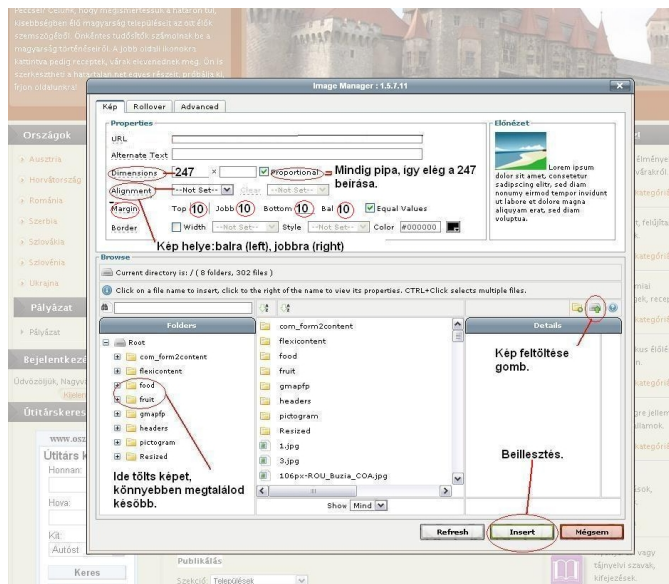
Image Manager : 1.5.7.11

Kép | Rollover | Advanced

Properties

URL

Alternate Text

Dimensions 247 × Proportional

Mindig pipa, így elég a 247 beírása.

Alignment --Not Set-- Clear --Not Set--

Margin Top 10 Jobb 10 Bottom 10 Bal 10 Equal Values

Border Width --Not Set-- Style --Not Set-- Color #000000

Kép helye:balra (left), jobbra (right)

Előnézet

Lorem ipsum dolor sit amet, consetetur sadipscing elitr, sed diam nonumy eirmod tempor invidunt ut labore et dolore magna aliquyam erat, sed diam voluptua.

Browse

Current directory is: / ( 8 folders, 302 files )

Click on a file name to insert, click to the right of the name to view its properties. CTRL+Click selects multiple files.

Folders

Root
com_form2content
flexicontent
food
fruit
gmapfp
headers
pictogram
Resized

com_form2content
flexicontent
food
fruit
gmapfp
headers
pictogram
Resized
1.jpg
3.jpg
106px-ROU_Buzia_COA.jpg

Details

Kép feltöltése gomb.

Beillesztés.

Ide tölts képet, könnyebben megtalálod később.

Show Mind

Refresh | Insert | Mégsem

Országok
Ausztria
Horvátország
Románia
Szerbia
Szlovákia
Szlovénia
Ukrajna

Pályázat
Pályázat

Bejelentkezé
Üdvözöljük, Nagyv

Útitárskeres
www.osz
Útitárs k
Honnan:
Hova:
Kit:
Autóst
Keres

Publikálás
Szekció: Települések

vagy tájnyelvi szavak, kifejezések.

kategóri
kategóri
kategóri
kategóri
kategóri